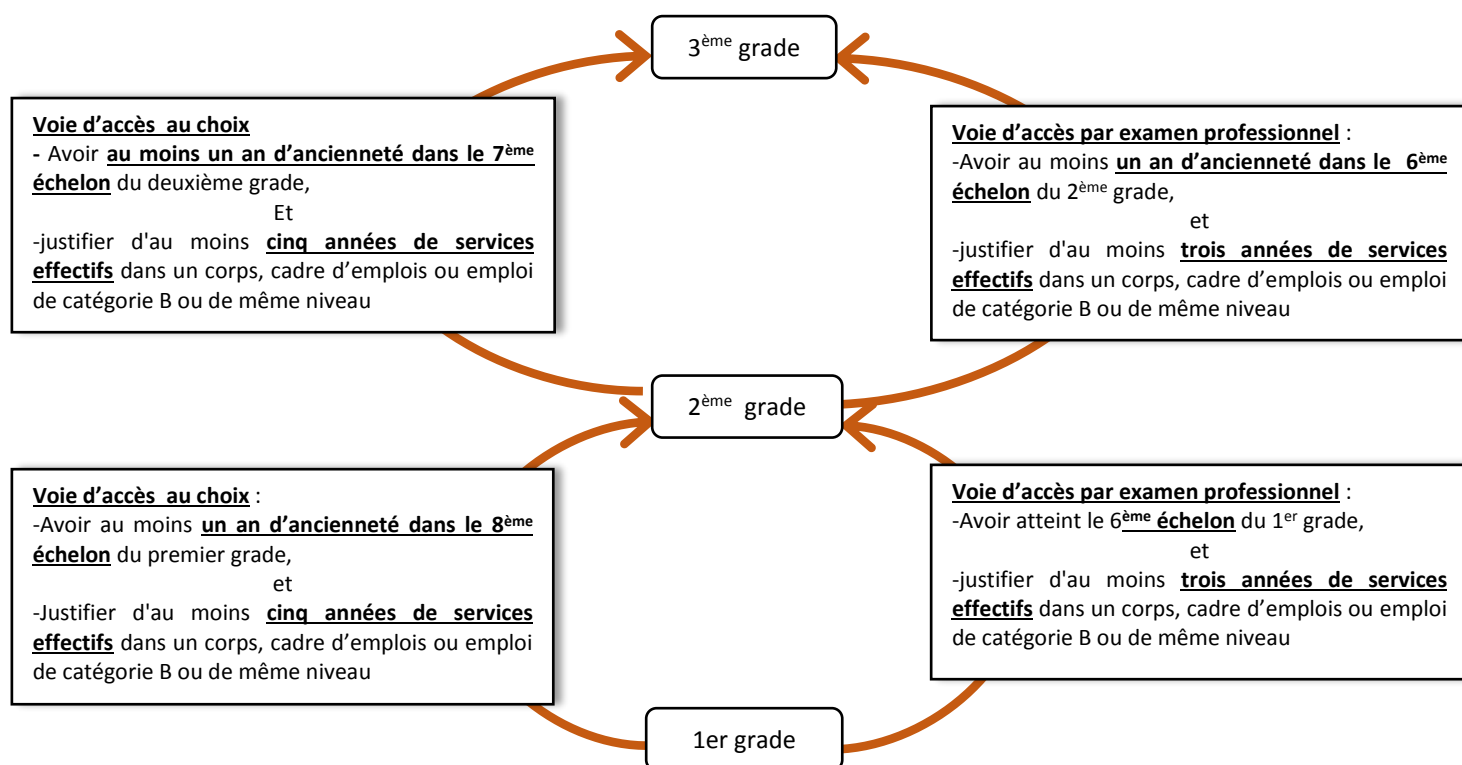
3ème grade

Voie d'accès au choix
- Avoir au moins un an d'ancienneté dans le 7ème échelon du deuxième grade,
Et
-justifier d'au moins cinq années de services effectifs dans un corps, cadre d'emplois ou emploi de catégorie B ou de même niveau

Voie d'accès par examen professionnel :
-Avoir au moins un an d'ancienneté dans le 6ème échelon du 2ème grade,
et
-justifier d'au moins trois années de services effectifs dans un corps, cadre d'emplois ou emploi de catégorie B ou de même niveau

2ème grade

Voie d'accès au choix :
-Avoir au moins un an d'ancienneté dans le 8ème échelon du premier grade,
et
-Justifier d'au moins cinq années de services effectifs dans un corps, cadre d'emplois ou emploi de catégorie B ou de même niveau

Voie d'accès par examen professionnel :
-Avoir atteint le 6ème échelon du 1er grade,
et
-justifier d'au moins trois années de services effectifs dans un corps, cadre d'emplois ou emploi de catégorie B ou de même niveau

1er grade